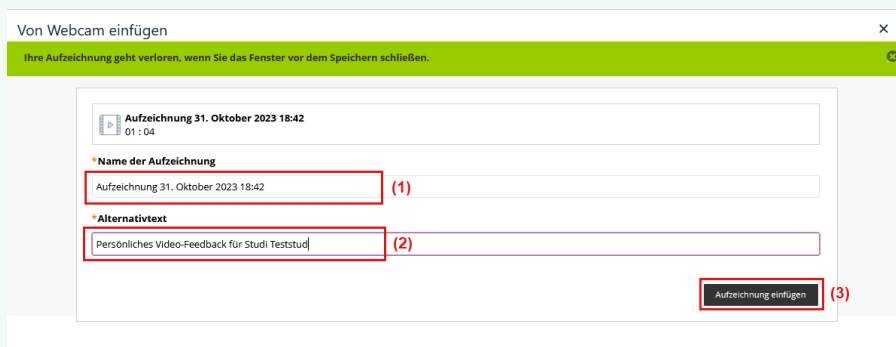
Von Webcam einfügen

×

Ihre Aufzeichnung geht verloren, wenn Sie das Fenster vor dem Speichern schließen.

Aufzeichnung 31. Oktober 2023 18:42
01 : 04

*Name der Aufzeichnung

Aufzeichnung 31. Oktober 2023 18:42

(1)

*Alternativtext

Persönliches Video-Feedback für Studi Teststud

(2)

Aufzeichnung einfügen

(3)